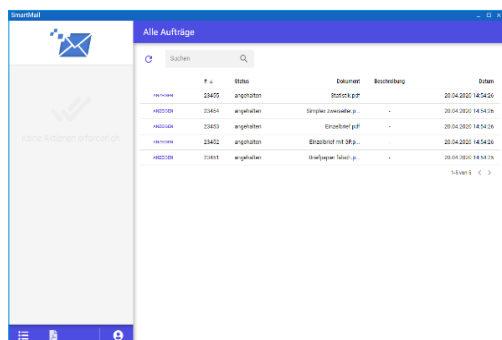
SmartMail

Keine Aktionen erforderlich

Alle Aufträge

Suchen

| | # | Status | Dokument | Beschreibung | Datum |
|---|---|---|---|---|---|
| ANZEIGEN | 23455 | angehalten | Statistik.pdf | | 28.04.2020 14:54:26 |
| ANZEIGEN | 23454 | angehalten | Simplex zweiseitig.p... | - | 28.04.2020 14:54:26 |
| ANZEIGEN | 23453 | angehalten | Einzelbrief.pdf | - | 28.04.2020 14:54:26 |
| ANZEIGEN | 23452 | angehalten | Einzelbrief mit BR.p... | - | 28.04.2020 14:54:26 |
| ANZEIGEN | 23451 | angehalten | Briefpapier falsch.p... | - | 28.04.2020 14:54:26 |

1-5 von 5